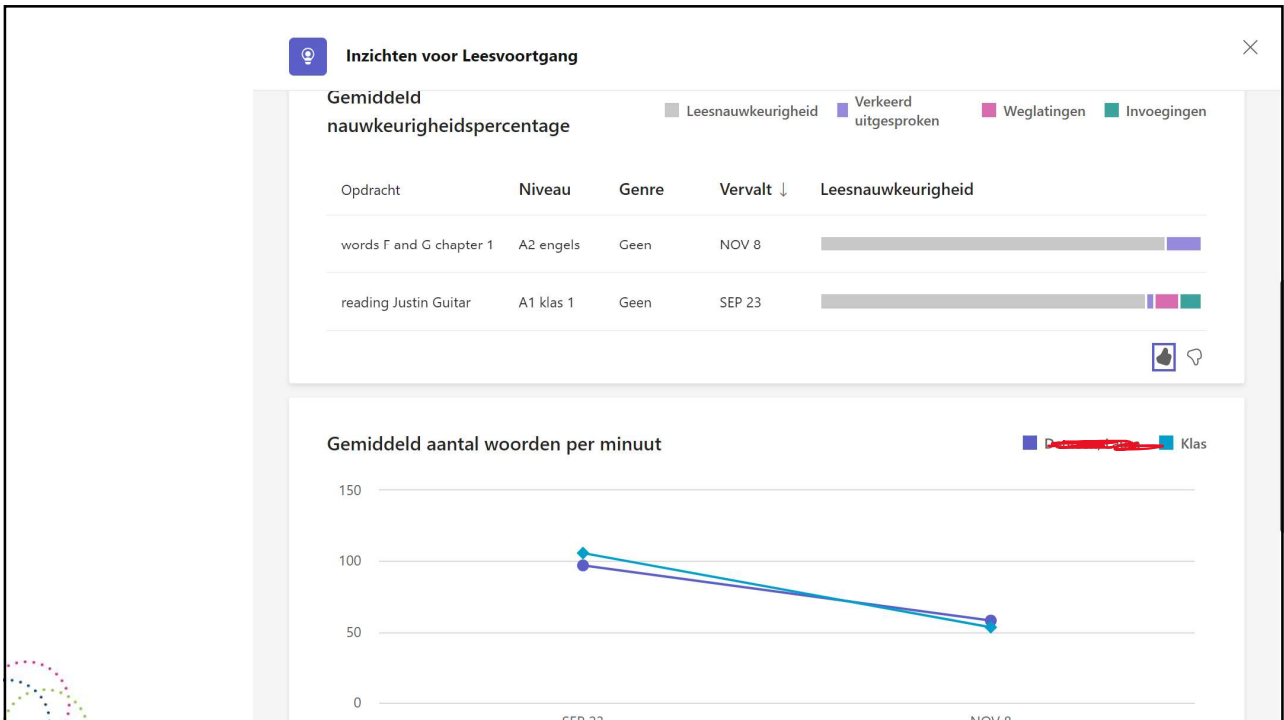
Inzichten voor Leesvoortgang

Gemiddeld nauwkeurigheidspercentage

Leesnauwkeurigheid
Verkeerd uitgesproken
Weglatingen
Invoegingen

| Opdracht | Niveau | Genre | Vervalt ↓ | Leesnauwkeurigheid |
|---|---|---|---|---|
| words F and G chapter 1 | A2 engels | Geen | NOV 8 | |
| reading Justin Guitar | A1 klas 1 | Geen | SEP 23 | |

Gemiddeld aantal woorden per minuut

D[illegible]
Klas

150
100
50
0

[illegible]
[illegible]